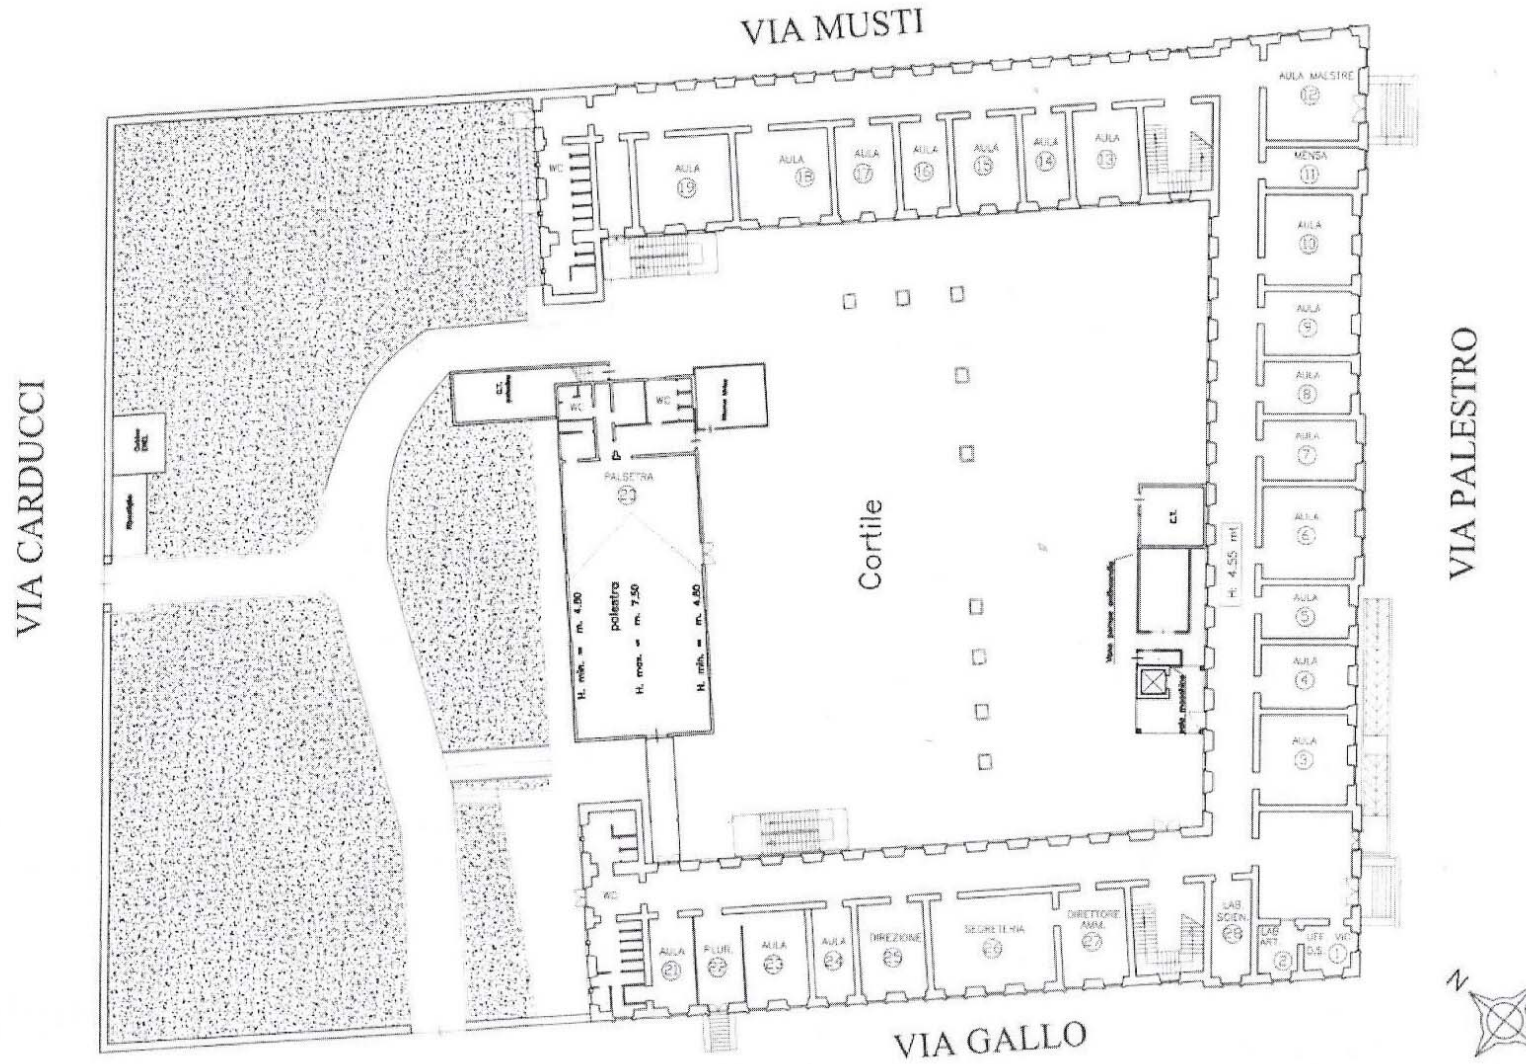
VIA MUSTI

AULA MAESTRE 12

MENSA 11

AULA 10

AULA 9

AULA 8

AULA 7

AULA 6

AULA 5

AULA 4

AULA 3

AULA 13

AULA 14

AULA 15

AULA 16

AULA 17

AULA 18

AULA 19

WC

C.T.

VIA CARDUCCI

VIA PALESTRO

C.T. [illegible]

WC

WC

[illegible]

PALESTRA 23

palestra

H. min. = m. 4.80

H. max. = m. 7.50

H. min. = m. 4.80

Cortile

C.T.

H. 4.55 mt

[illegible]

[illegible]

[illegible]

WC

AULA 21

PLUR. 22

AULA 23

AULA 24

DIREZIONE 25

SEGRETERIA 26

DIRETTORE AMM. 27

LAB. SCIEN. 28

LAB. ART. 2

UFF. D.S.

VIC. 1

VIA GALLO

N